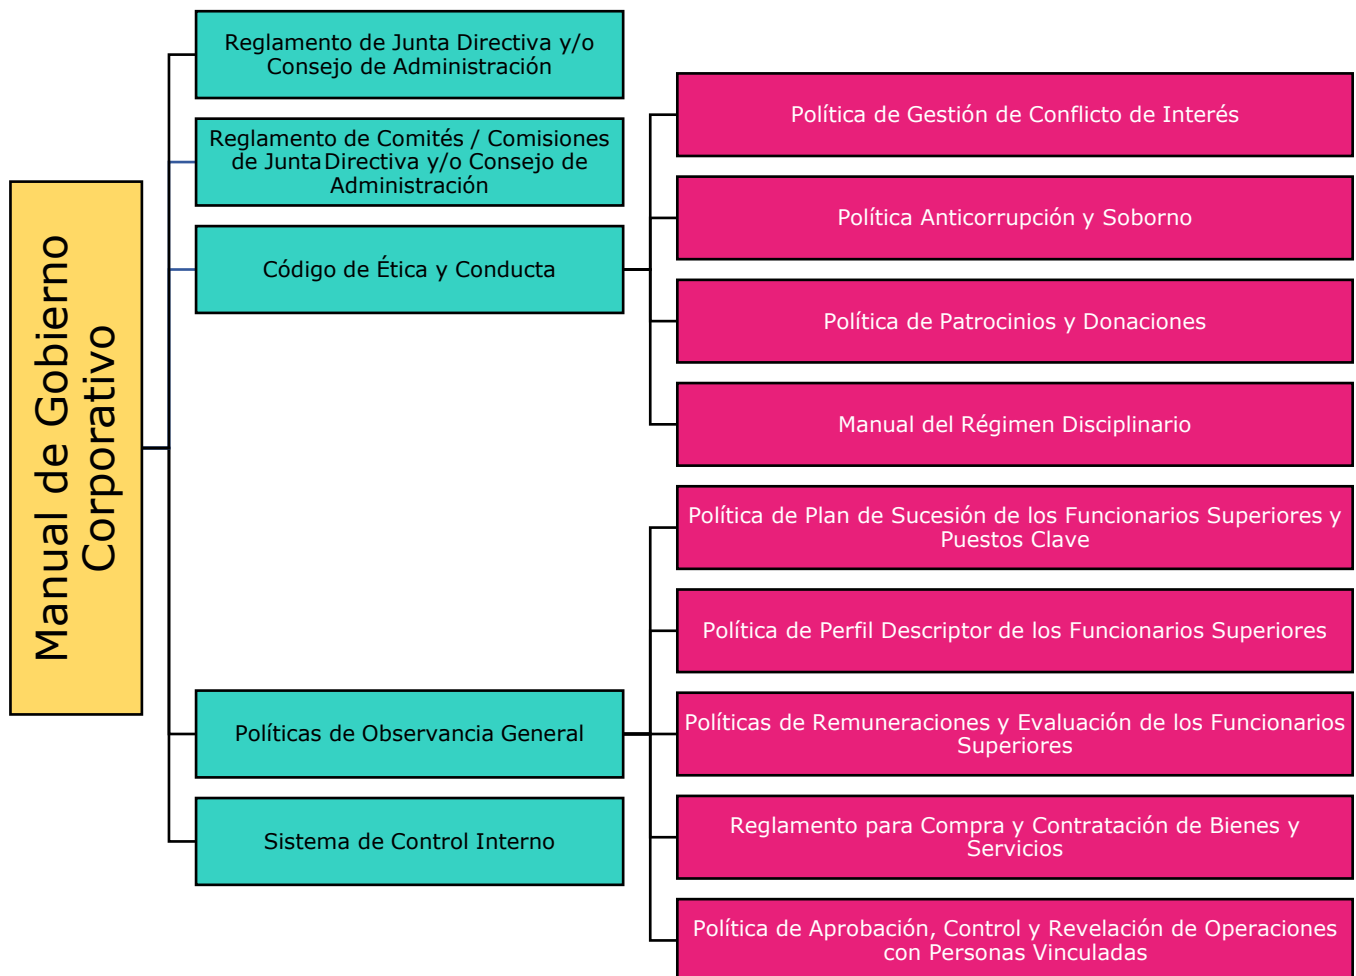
Manual de Gobierno Corporativo

Reglamento de Junta Directiva y/o Consejo de Administración

Reglamento de Comités / Comisiones de Junta Directiva y/o Consejo de Administración

Código de Ética y Conducta

Política de Gestión de Conflicto de Interés

Política Anticorrupción y Soborno

Política de Patrocinios y Donaciones

Manual del Régimen Disciplinario

Políticas de Observancia General

Política de Plan de Sucesión de los Funcionarios Superiores y Puestos Clave

Política de Perfil Descriptor de los Funcionarios Superiores

Políticas de Remuneraciones y Evaluación de los Funcionarios Superiores

Reglamento para Compra y Contratación de Bienes y Servicios

Política de Aprobación, Control y Revelación de Operaciones con Personas Vinculadas

Sistema de Control Interno